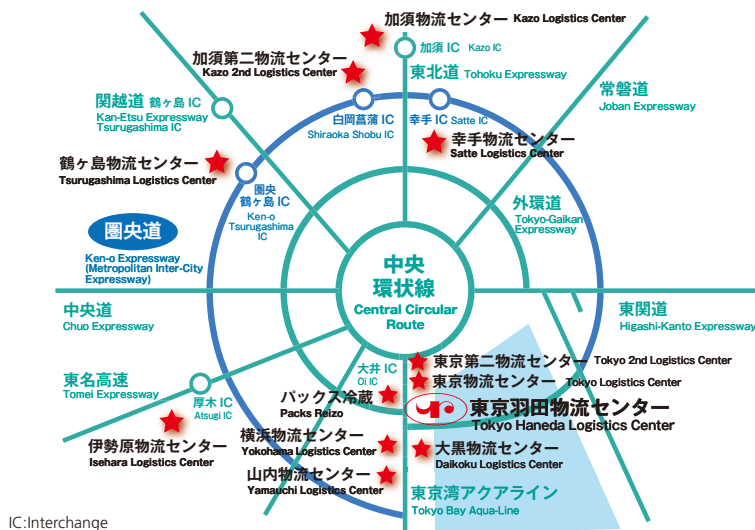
加須物流センター Kazo Logistics Center
加須 IC Kazo IC
加須第二物流センター Kazo 2nd Logistics Center
東北道 Tohoku Expressway
常磐道 Joban Expressway
関越道 鶴ヶ島 IC Kan-Etsu Expressway Tsurugashima IC
白岡菖蒲 IC Shiraoka Shobu IC
幸手 IC Satte IC
幸手物流センター Satte Logistics Center
鶴ヶ島物流センター Tsurugashima Logistics Center
圏央 鶴ヶ島 IC Ken-o Tsurugashima IC
外環道 Tokyo-Gaikan Expressway
圏央道
Ken-o Expressway (Metropolitan Inter-City Expressway)
中央 環状線 Central Circular Route
中央道 Chuo Expressway
東関道 Higashi-Kanto Expressway
大井 IC Oi IC
東京第二物流センター Tokyo 2nd Logistics Center
東京物流センター Tokyo Logistics Center
東名高速 Tomei Expressway
厚木 IC Atsugi IC
パックス冷蔵 Packs Reizo
東京羽田物流センター Tokyo Haneda Logistics Center
伊勢原物流センター Isehara Logistics Center
横浜物流センター Yokohama Logistics Center
大黒物流センター Daikoku Logistics Center
山内物流センター Yamauchi Logistics Center
東京湾アクアライン Tokyo Bay Aqua-Line
IC:Interchange